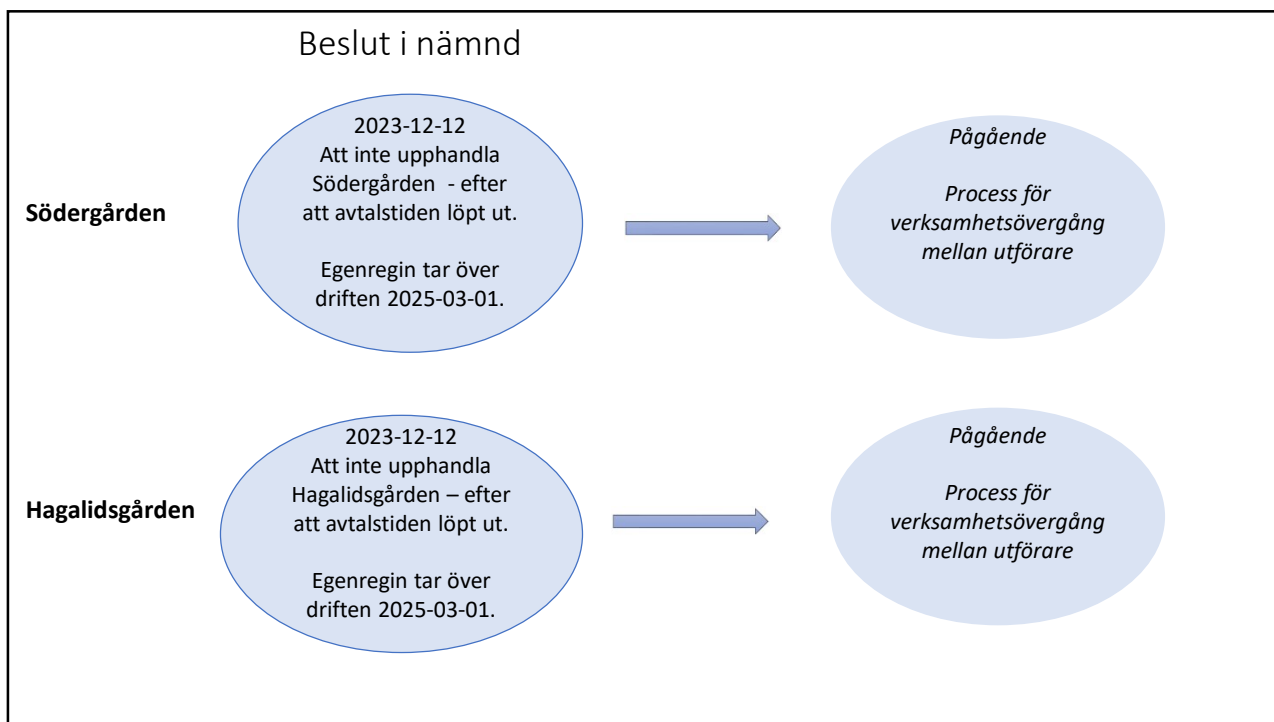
Beslut i nämnd

Södergården

2023-12-12
Att inte upphandla Södergården - efter att avtalstiden löpt ut.

Egenregin tar över driften 2025-03-01.

*Pågående*

*Process för verksamhetsövergång mellan utförare*

Hagalidsgården

2023-12-12
Att inte upphandla Hagalidsgården – efter att avtalstiden löpt ut.

Egenregin tar över driften 2025-03-01.

*Pågående*

*Process för verksamhetsövergång mellan utförare*